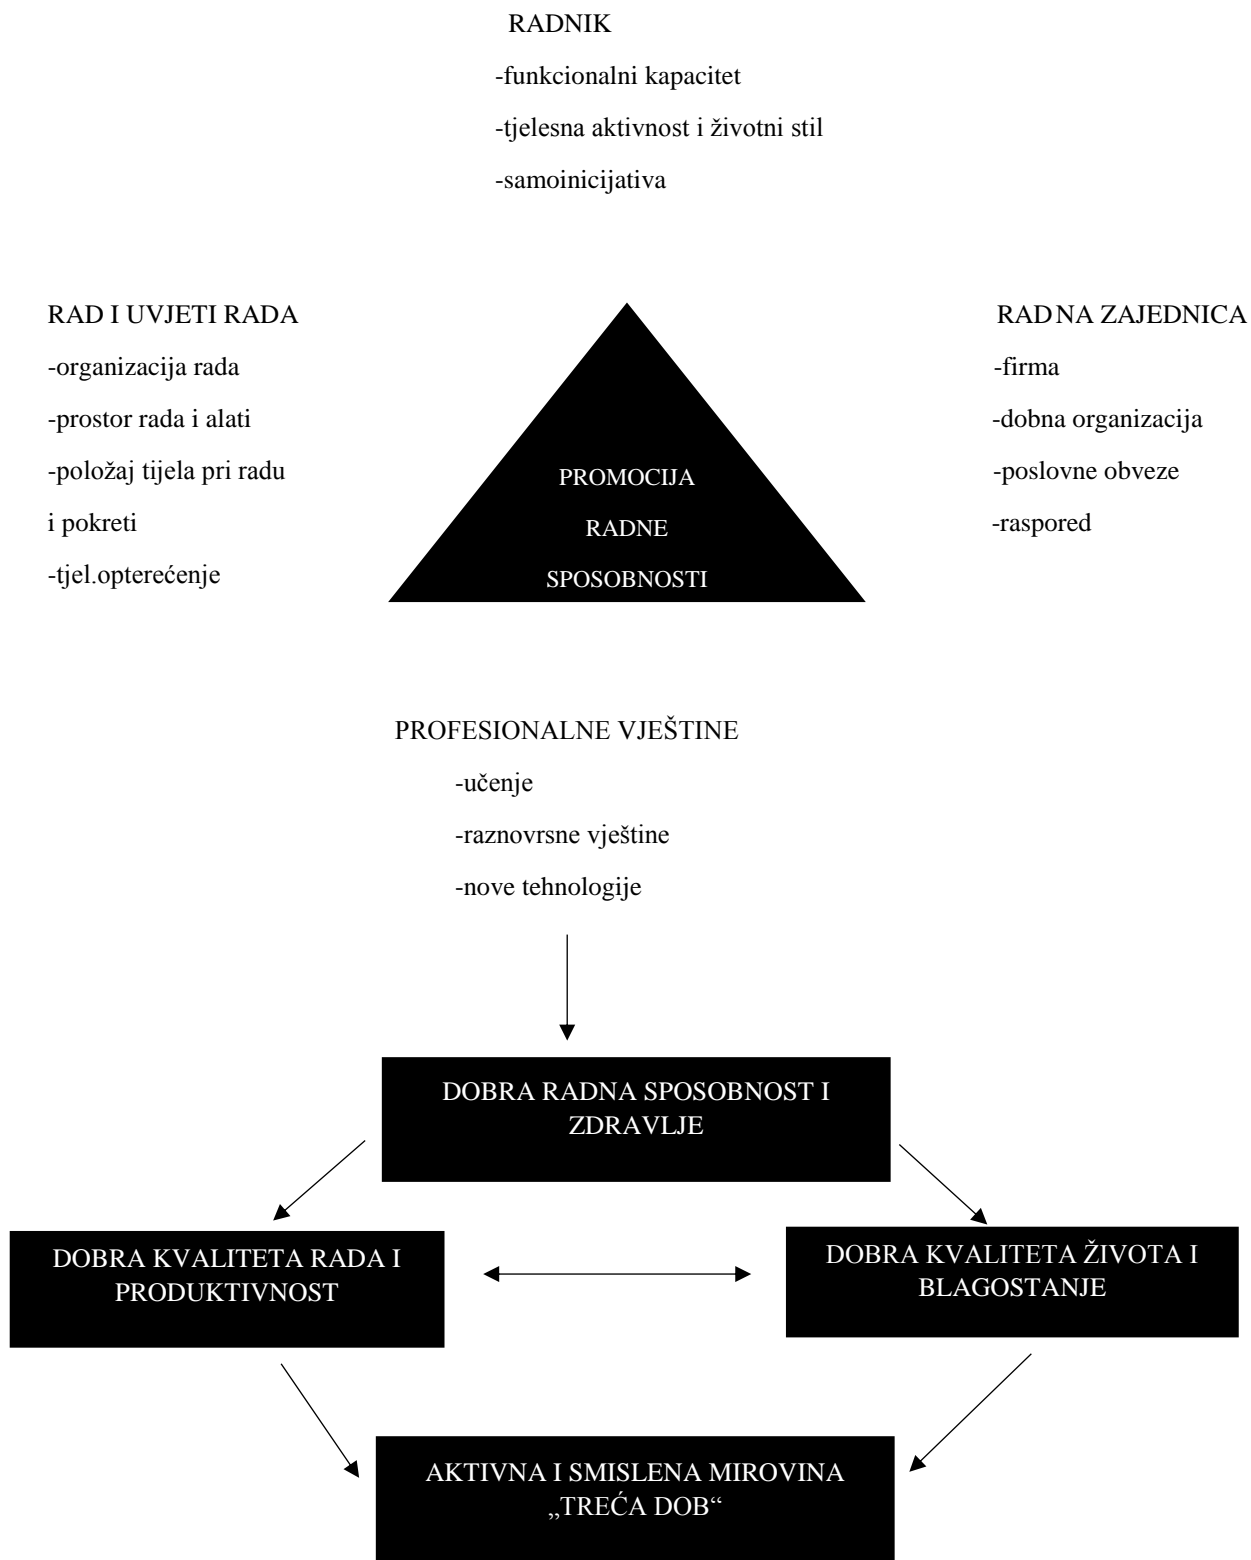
RADNIK

-funkcionalni kapacitet

-tjelesna aktivnost i životni stil

-samoinicijativa

RAD I UVJETI RADA

-organizacija rada

-prostor rada i alati

-položaj tijela pri radu i pokreti

-tjel.opterećenje

PROMOCIJA RADNE SPOSOBNOSTI

RADNA ZAJEDNICA

-firma

-dobna organizacija

-poslovne obveze

-raspored

PROFESIONALNE VJEŠTINE

-učenje

-raznovrsne vještine

-nove tehnologije

DOBRA RADNA SPOSOBNOST I ZDRAVLJE

DOBRA KVALITETA RADA I PRODUKTIVNOST

DOBRA KVALITETA ŽIVOTA I BLAGOSTANJE

AKTIVNA I SMISLENA MIROVINA „TREĆA DOB“